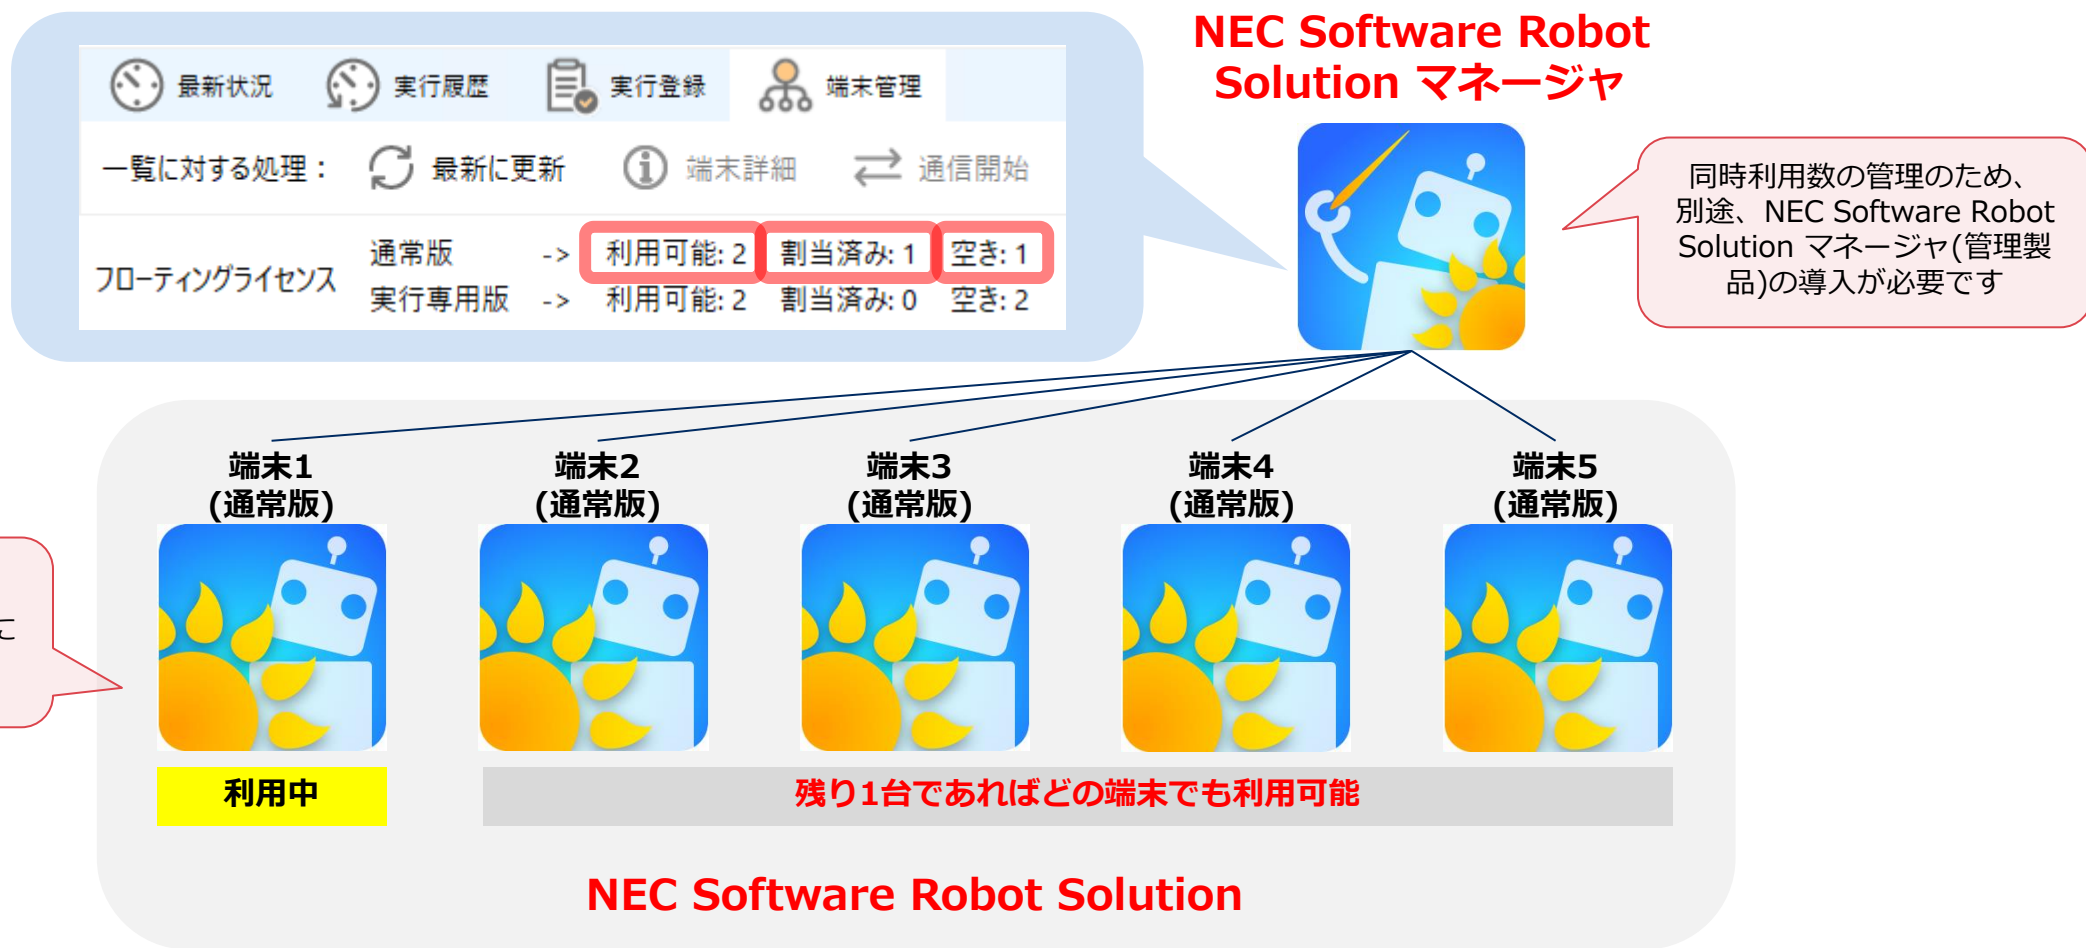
最新状況　実行履歴　実行登録　端末管理

一覧に対する処理：　最新に更新　端末詳細　通信開始

| フローティングライセンス | 通常版 | -> | 利用可能: 2 | 割当済み: 1 | 空き: 1 |
|---|---|---|---|---|---|
| | 実行専用版 | -> | 利用可能: 2 | 割当済み: 0 | 空き: 2 |

NEC Software Robot Solution マネージャ

同時利用数の管理のため、別途、NEC Software Robot Solution マネージャ(管理製品)の導入が必要です

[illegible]

端末1 (通常版)

端末2 (通常版)

端末3 (通常版)

端末4 (通常版)

端末5 (通常版)

利用中

残り1台であればどの端末でも利用可能

NEC Software Robot Solution